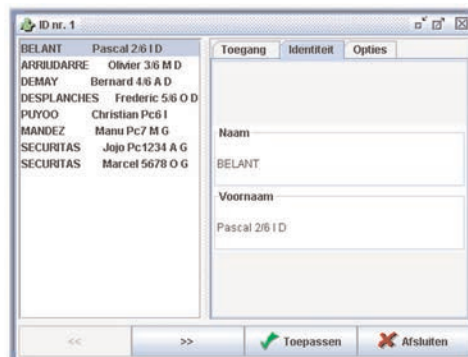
ID nr. 1

BELANT Pascal 2/6 I D
ARRIUDARRE Olivier 3/6 M D
DEMAY Bernard 4/6 A D
DESPLANCHES Frederic 5/6 O D
PUYOO Christian Pc6 I
MANDEZ Manu Pc7 M G
SECURITAS Jojo Pc1234 A G
SECURITAS Marcel 5678 O G

Toegang | Identiteit | Opties

Naam
BELANT

Voornaam
Pascal 2/6 I D

<< | >> | Toepassen | Afsluiten